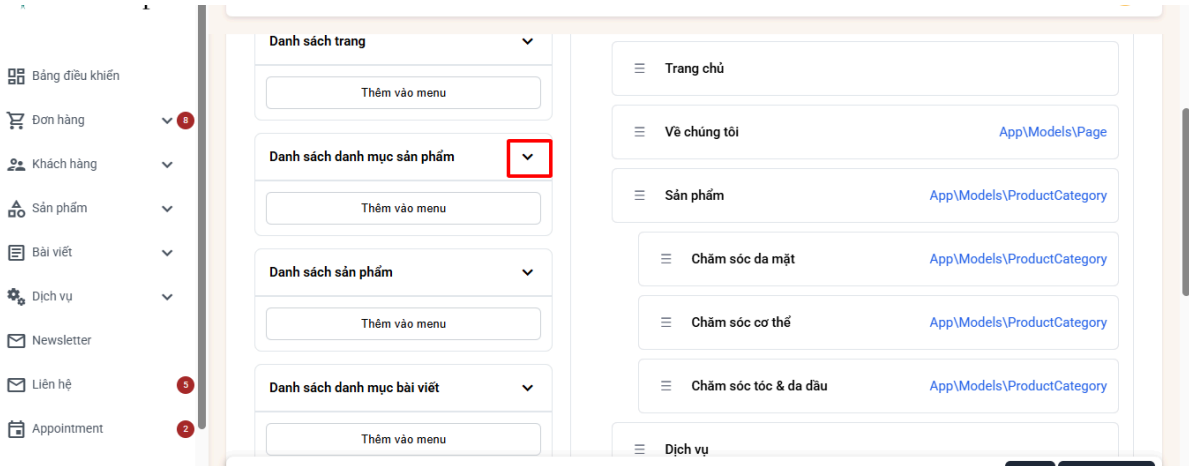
Bảng điều khiển
Đơn hàng 8
Khách hàng
Sản phẩm
Bài viết
Dịch vụ
Newsletter
Liên hệ 5
Appointment 2

Danh sách trang
Thêm vào menu
Danh sách danh mục sản phẩm
Thêm vào menu
Danh sách sản phẩm
Thêm vào menu
Danh sách danh mục bài viết
Thêm vào menu

Trang chủ
Về chúng tôi App\Models\Page
Sản phẩm App\Models\ProductCategory
Chăm sóc da mặt App\Models\ProductCategory
Chăm sóc cơ thể App\Models\ProductCategory
Chăm sóc tóc & da đầu App\Models\ProductCategory
Dịch vụ